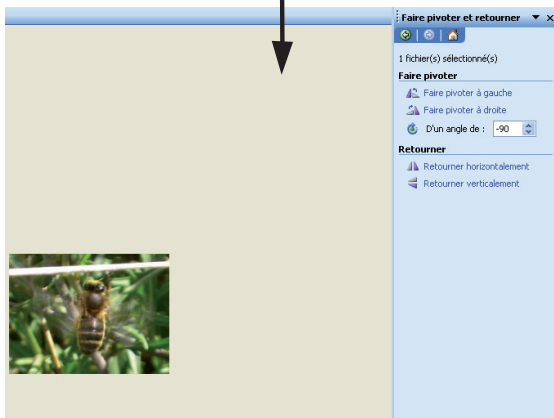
Faire pivoter et retourner ▼ ×

1 fichier(s) sélectionné(s)

Faire pivoter

Faire pivoter à gauche

Faire pivoter à droite

D'un angle de : -90

Retourner

Retourner horizontalement

Retourner verticalement